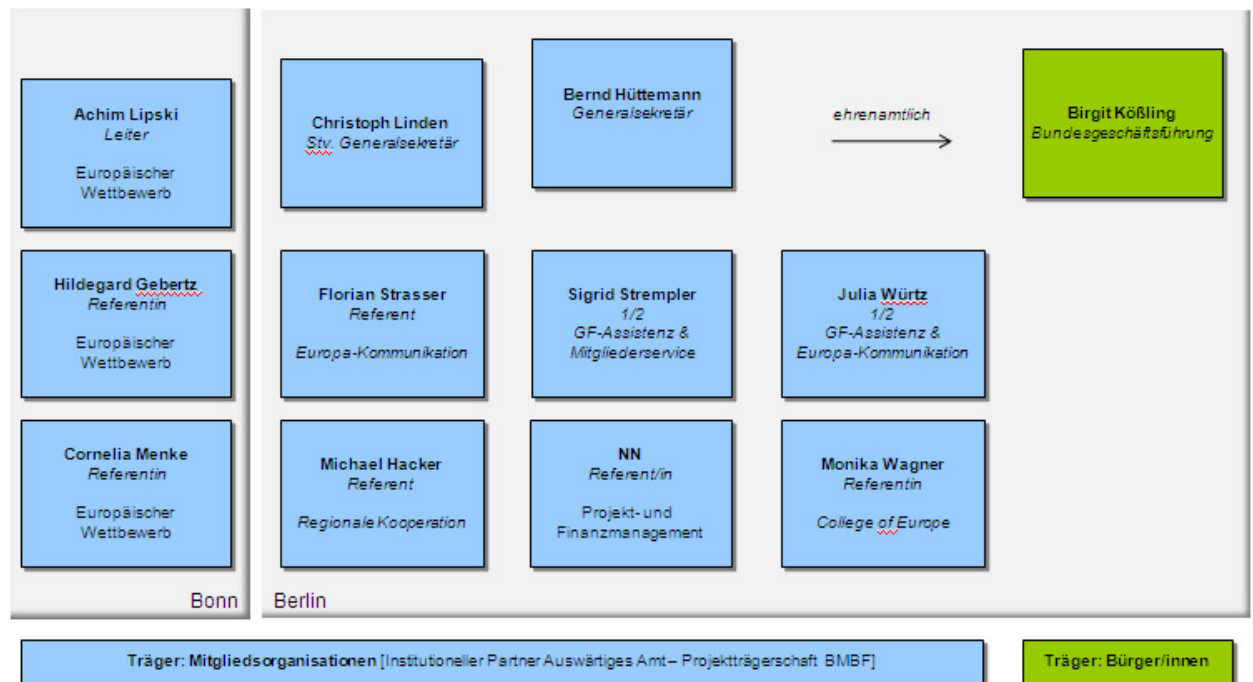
Achim Lipski
*Leiter*

Europäischer Wettbewerb

Hildegard Gebertz
*Referentin*

Europäischer Wettbewerb

Cornelia Menke
*Referentin*

Europäischer Wettbewerb

Bonn

Christoph Linden
*Stv. Generalsekretär*

Bernd Hüttemann
*Generalsekretär*

*ehrenamtlich*

Birgit Kößling
*Bundesgeschäftsführung*

Florian Strasser
*Referent*

*Europa-Kommunikation*

Sigrid Strempler
*1/2*
*GF-Assistenz &*
*Mitgliederservice*

Julia Würtz
*1/2*
*GF-Assistenz &*
*Europa-Kommunikation*

Michael Hacker
*Referent*

*Regionale Kooperation*

NN
*Referent/in*

Projekt- und Finanzmanagement

Monika Wagner
*Referentin*

*College of Europe*

Berlin

Träger: Mitgliedsorganisationen [Institutioneller Partner Auswärtiges Amt – Projektträgerschaft BMBF]

Träger: Bürger/innen